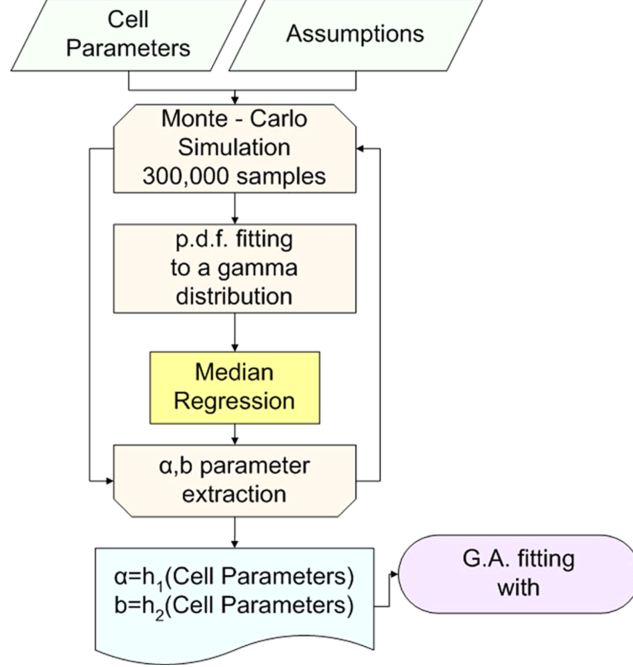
Cell Parameters

Assumptions

Monte - Carlo Simulation 300,000 samples

p.d.f. fitting to a gamma distribution

Median Regression

α,b parameter extraction

α=$h_1$(Cell Parameters)
b=$h_2$(Cell Parameters)

G.A. fitting with